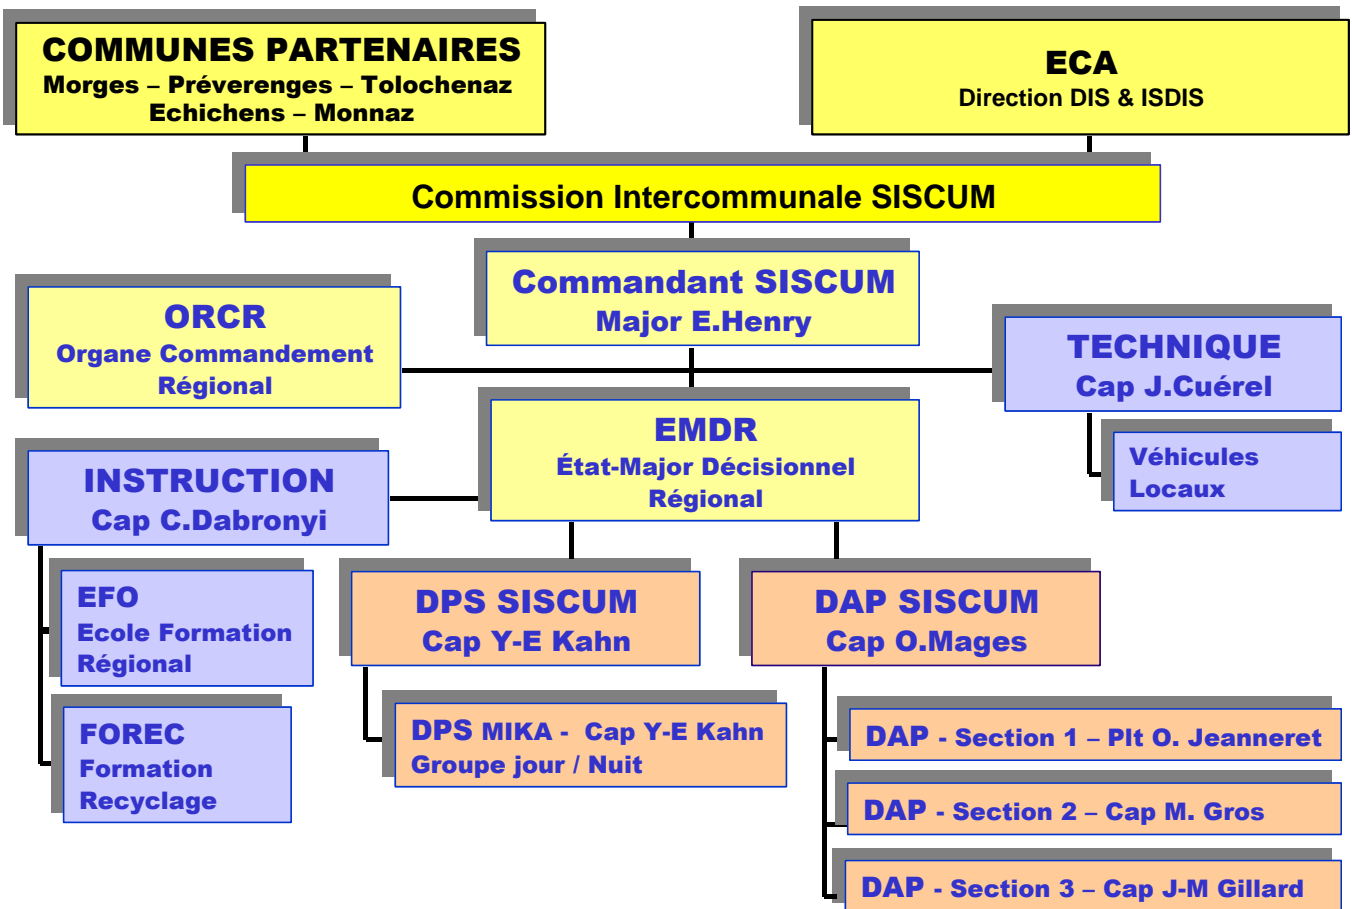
COMMUNES PARTENAIRES
Morges – Préverenges – Tolochenaz
Echichens – Monnaz

ECA
Direction DIS & ISDIS

Commission Intercommunale SISCUM

Commandant SISCUM
Major E.Henry

ORCR
Organe Commandement Régional

TECHNIQUE
Cap J.Cuérel

Véhicules Locaux

EMDR
État-Major Décisionnel Régional

INSTRUCTION
Cap C.Dabronyi

EFO
Ecole Formation Régional

FOREC
Formation Recyclage

DPS SISCUM
Cap Y-E Kahn

DPS MIKA - Cap Y-E Kahn
Groupe jour / Nuit

DAP SISCUM
Cap O.Mages

DAP - Section 1 – Plt O. Jeanneret

DAP - Section 2 – Cap M. Gros

DAP - Section 3 – Cap J-M Gillard